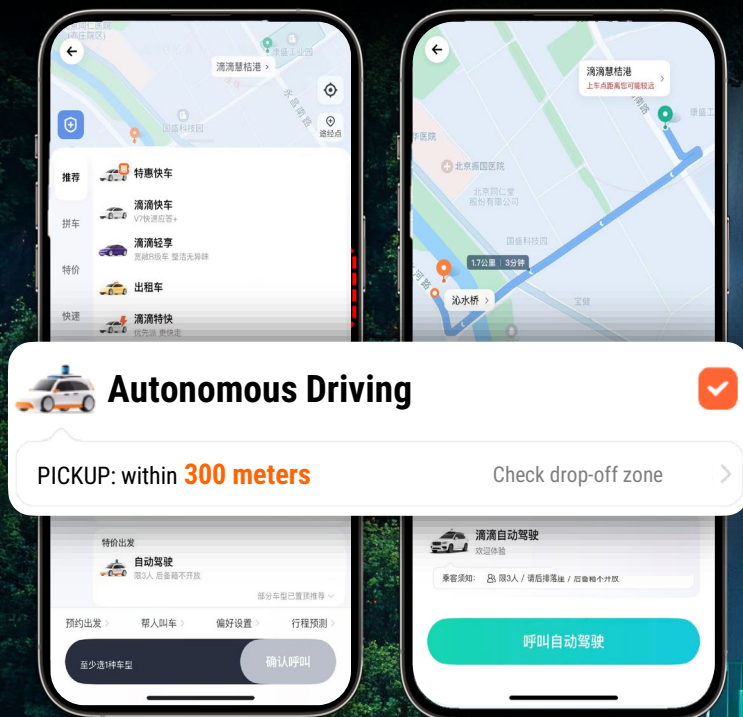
滴滴慧桔港 >

途经点

推荐

拼车

特价

快速

特惠快车

滴滴快车
V7快速应答+

滴滴轻享
宽敞B级车 整洁无异味

出租车

滴滴特快
优先派 更快走

Autonomous Driving

PICKUP: within 300 meters

Check drop-off zone >

特价出发

自动驾驶
限3人 · 后备箱不开放

部分车型已置顶推荐

预约出发 >

帮人叫车 >

偏好设置 >

行程预测 >

至少选1种车型

确认呼叫

滴滴慧桔港 >
上车点距离您可能较远

北京振国医院

国盛科技园

1.7公里 | 3分钟

沁水桥 >

滴滴自动驾驶
欢迎体验

乘客须知: 限3人 / 请后排落座 / 后备箱不开放

呼叫自动驾驶